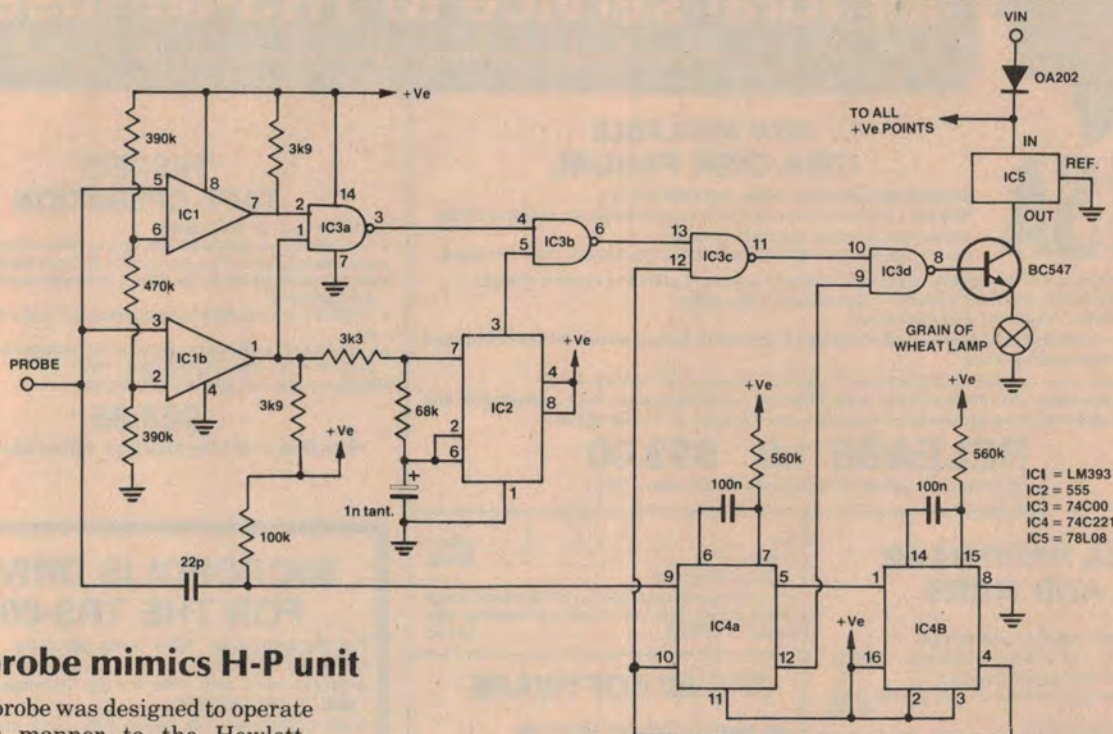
VIN
OA202
+Ve
TO ALL +Ve POINTS
IN
REF.
IC5
OUT
390k
3k9
5
8
7
2
14
3
IC1
IC3a
6
1
7
4
6
13
11
10
8
IC3b
IC3c
IC3d
BC547
5
12
9
470k
3
IC1b
1
3k3
3
7
+Ve
GRAIN OF WHEAT LAMP
PROBE
2
4
4
8
390k
3k9
+Ve
68k
2
IC2
6
+Ve
+Ve
1n tant.
1
560k
560k
100n
100n
IC1 = LM393
IC2 = 555
IC3 = 74C00
IC4 = 74C221
IC5 = 78L08
100k
6
7
14
15
22p
9
5
1
8
IC4a
IC4B
+Ve
10
12
16
4
11
2
3
robe mimics H-P unit

robe was designed to operate
manner to the Hewlett